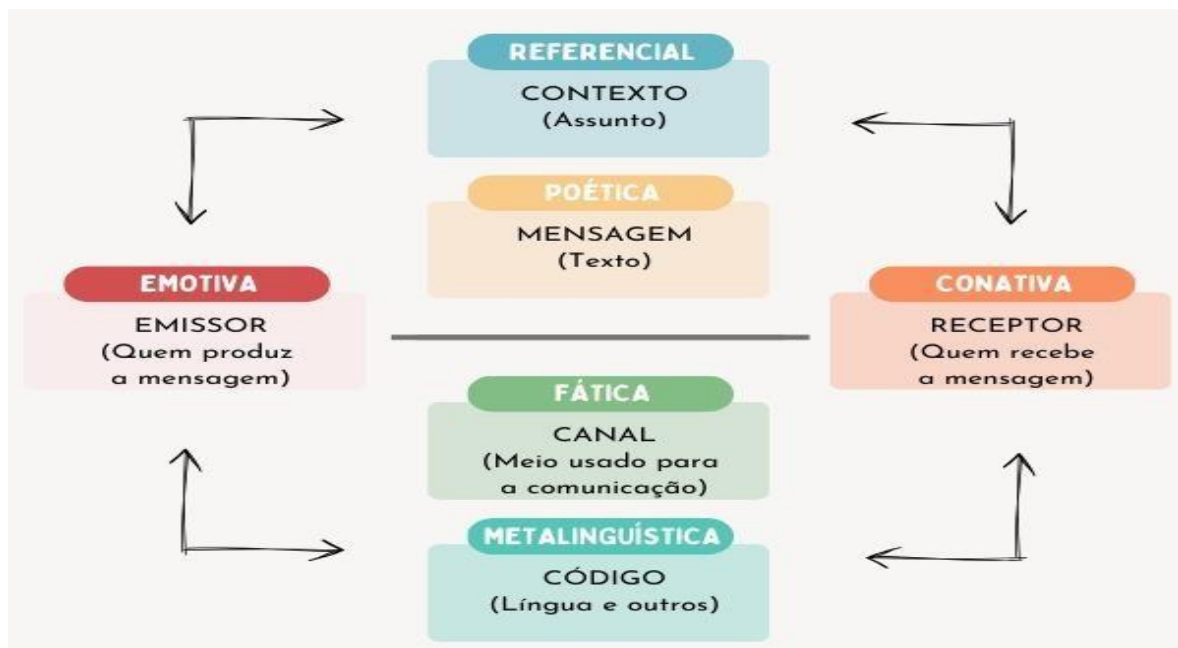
REFERENCIAL
CONTEXTO
(Assunto)

POÉTICA
MENSAGEM
(Texto)

EMOTIVA
EMISSOR
(Quem produz a mensagem)

CONATIVA
RECEPTOR
(Quem recebe a mensagem)

FÁTICA
CANAL
(Meio usado para a comunicação)

METALINGUÍSTICA
CÓDIGO
(Língua e outros)